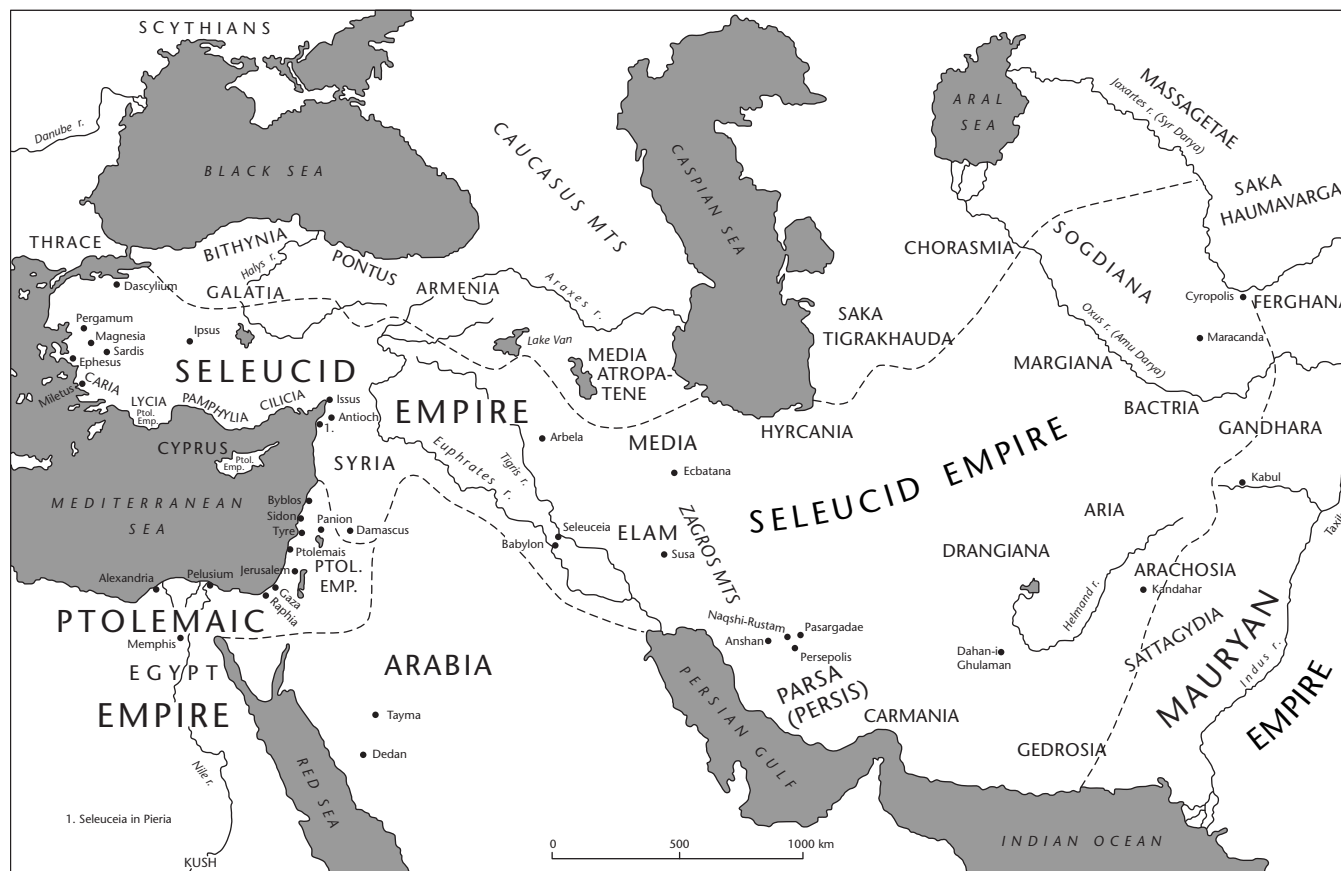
SCYTHIANS
Danube r.
BLACK SEA
CAUCASUS MTS
CASPIAN SEA
ARAL SEA
MASSAGETAE
Jaxartes r. (Syr Darya)
SAKA HAUMAVARGA
THRACE
BITHYNIA
Halys r.
PONTUS
Dascylium
GALATIA
ARMENIA
Araxes r.
CHORASMIA
SOGDIANA
Cyropolis
FERGHANA
Pergamum
Magnesia
Sardis
Ephesus
Ipsus
Lake Van
MEDIA ATROPATENE
SAKA TIGRAKHAUDA
Oxus r. (Amu Darya)
Maracanda
MARGIANA
SELEUCID
CARIA
Miletus
LYCIA
Ptol. Emp.
PAMPHYLIA
CILICIA
Issus
Antioch
1.
EMPIRE
BACTRIA
HYRCANIA
GANDHARA
CYPRUS
Ptol. Emp.
SYRIA
Arbela
MEDIA
Euphrates r.
Tigris r.
Ecbatana
SELEUCID EMPIRE
Kabul
MEDITERRANEAN SEA
Byblos
Sidon
Tyre
Panion
Damascus
Ptolemais
Seleuceia
Babylon
ELAM
ZAGROS MTS
Susa
ARIA
DRANGIANA
Alexandria
Pelusium
Jerusalem
Gaza
Raphia
PTOL. EMP.
ARACHOSIA
Helmand r.
Kandahar
Taxila
PTOLEMAIC
Memphis
Naqshi-Rustam
Pasargadae
Anshan
Persepolis
Dahan-i-Ghulaman
SATTAGYDIA
EGYPT
ARABIA
PERSIAN GULF
PARSA (PERSIS)
MAURYAN
Indus r.
EMPIRE
EMPIRE
Tayma
CARMANIA
Dedan
GEDROSIA
RED SEA
Nile r.
1. Seleuceia in Pieria
0
500
1000 km
INDIAN OCEAN
KUSH